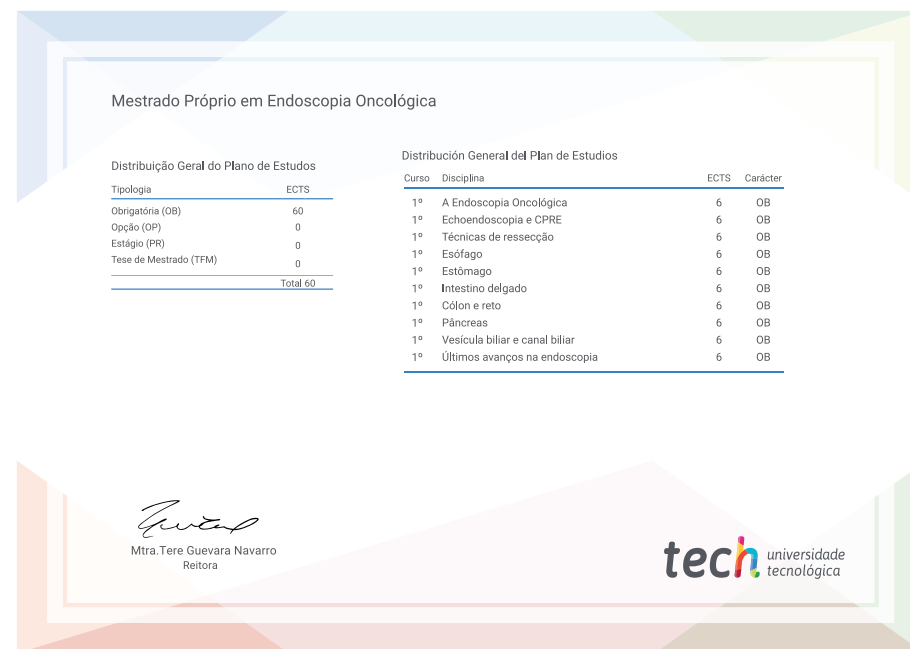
Mestrado Próprio em Endoscopia Oncológica

Distribuição Geral do Plano de Estudos

| Tipologia | ECTS |
|---|---|
| Obrigatória (OB) | 60 |
| Opção (OP) | 0 |
| Estágio (PR) | 0 |
| Tese de Mestrado (TFM) | 0 |
| | Total 60 |

Distribución General del Plan de Estudios

| Curso | Disciplina | ECTS | Carácter |
|---|---|---|---|
| 1º | A Endoscopia Oncológica | 6 | OB |
| 1º | Echoendoscopia e CPRE | 6 | OB |
| 1º | Técnicas de ressecção | 6 | OB |
| 1º | Esófago | 6 | OB |
| 1º | Estômago | 6 | OB |
| 1º | Intestino delgado | 6 | OB |
| 1º | Cólon e reto | 6 | OB |
| 1º | Pâncreas | 6 | OB |
| 1º | Vesícula biliar e canal biliar | 6 | OB |
| 1º | Últimos avanços na endoscopia | 6 | OB |

Mtra.Tere Guevara Navarro
Reitora

tech universidade tecnológica